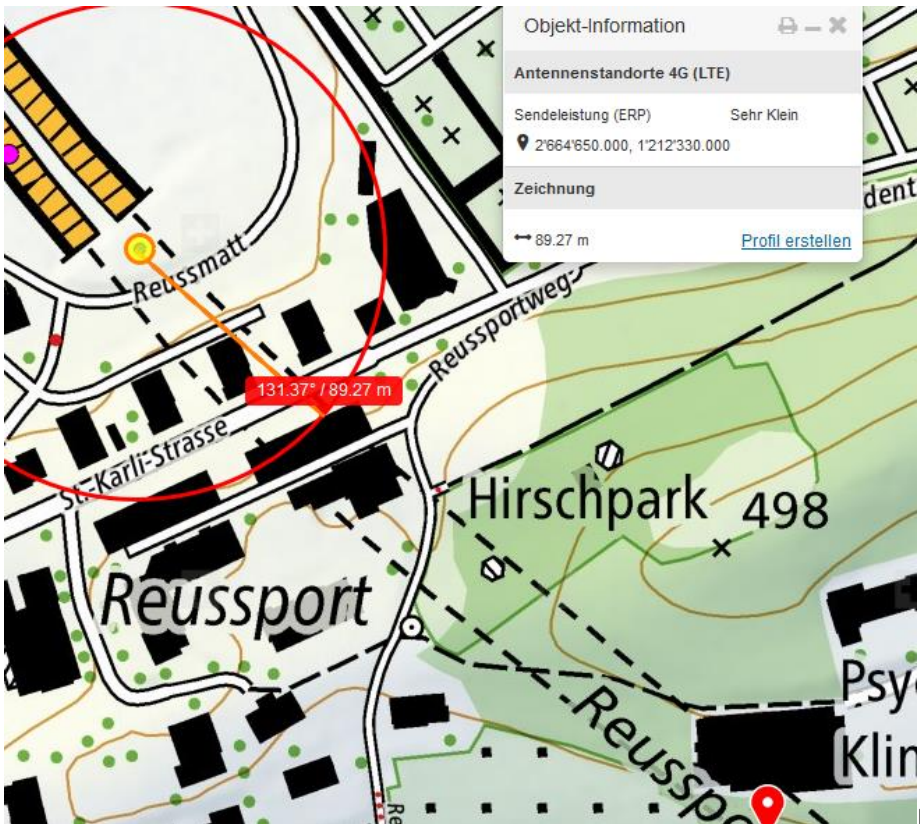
Objekt-Information

Antennenstandorte 4G (LTE)

Sendeleistung (ERP) Sehr Klein

2'664'650.000, 1'212'330.000

Zeichnung

89.27 m Profil erstellen

Reussmatt

Reussportweg

dent

131.37° / 89.27 m

St.-Karli-Strasse

Hirschpark

498

Reussport

Reusspo

Psy

Klin

Re